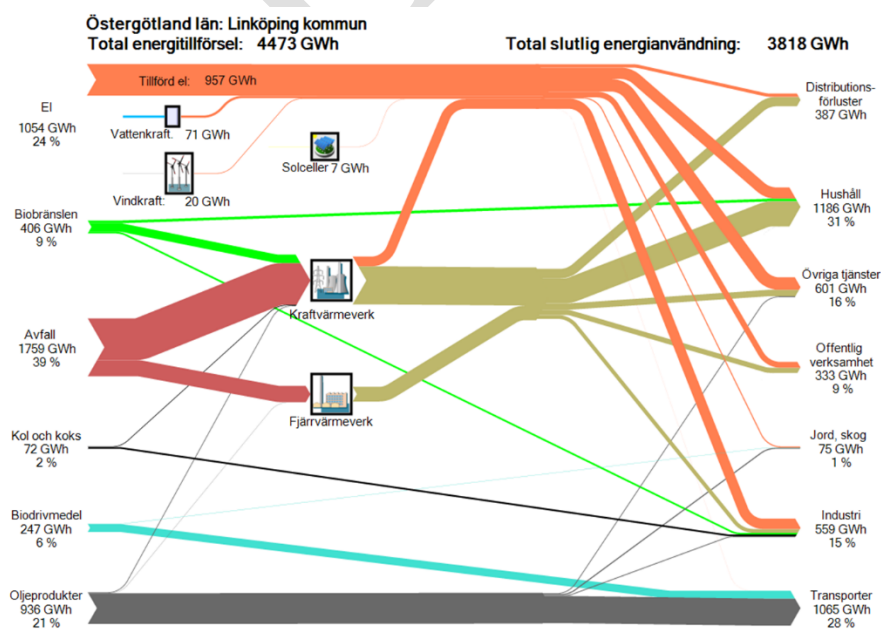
Östergötland län: Linköping kommun
Total energitillförsel: 4473 GWh

Total slutlig energianvändning: 3818 GWh

Tillförd el: 957 GWh

El
1054 GWh
24 %

Vattenkraft. 71 GWh

Vindkraft. 20 GWh

Solceller 7 GWh

Biobränslen
406 GWh
9 %

Avfall
1759 GWh
39 %

Kraftvärmeverk

Fjärrvärmeverk

Kol och koks
72 GWh
2 %

Biodrivmedel
247 GWh
6 %

Oljeprodukter
936 GWh
21 %

Distributionsförluster
387 GWh

Hushåll
1186 GWh
31 %

Övriga tjänster
601 GWh
16 %

Offentlig verksamhet
333 GWh
9 %

Jord, skog
75 GWh
1 %

Industri
559 GWh
15 %

Transporter
1065 GWh
28 %